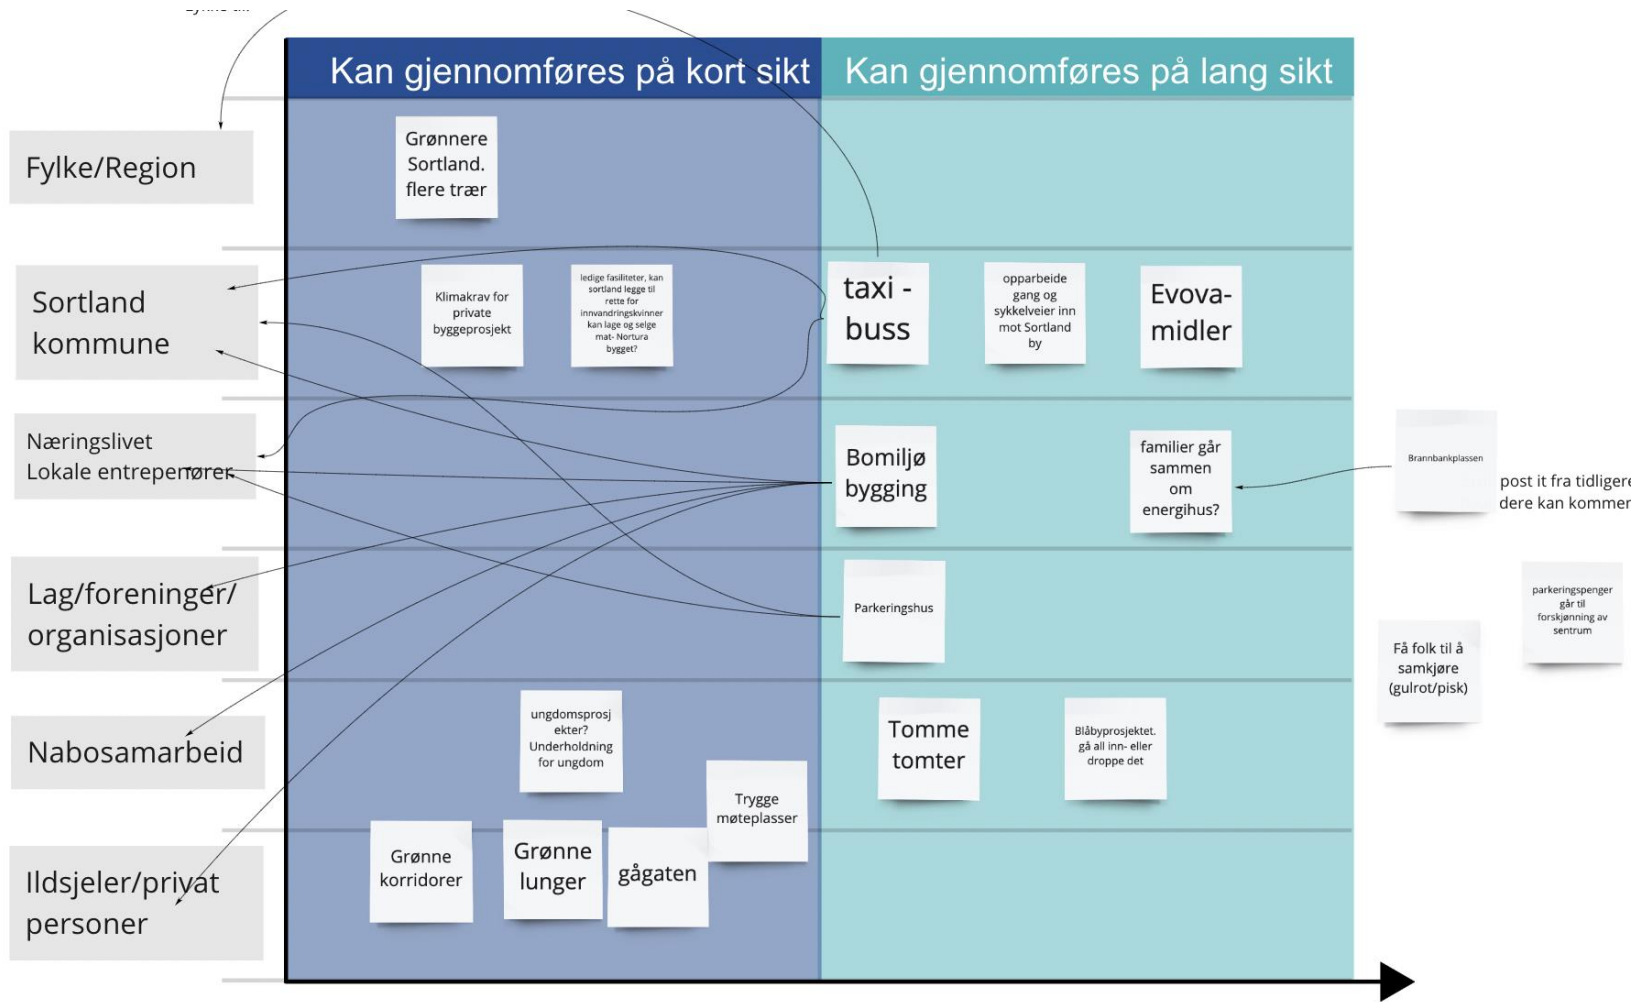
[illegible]

Kan gjennomføres på kort sikt

Kan gjennomføres på lang sikt

Fylke/Region

Sortland kommune

Næringslivet
Lokale entreprenører

Lag/foreninger/ organisasjoner

Nabosamarbeid

Ildsjeler/privat personer

Grønnere Sortland. flere trær

Klimakrav for private byggeprosjekt

ledige fasiliteter, kan sortland legge til rette for innvandringskvinner kan lage og selge mat- Nortura bygget?

taxi - buss

opparbeide gang og sykkelveier inn mot Sortland by

Evova-midler

Bomiljø bygging

familier går sammen om energihus?

Brannbankplassen

post it fra tidligere dere kan kommer

Parkeringshus

parkeringspenger går til forskjønning av sentrum

Få folk til å samkjøre (gulrot/pisk)

ungdomsprosjekter? Underholdning for ungdom

Tomme tomter

Blåbyprosjektet. gå all inn- eller droppe det

Trygge møteplasser

Grønne korridorer

Grønne lunger

gågaten